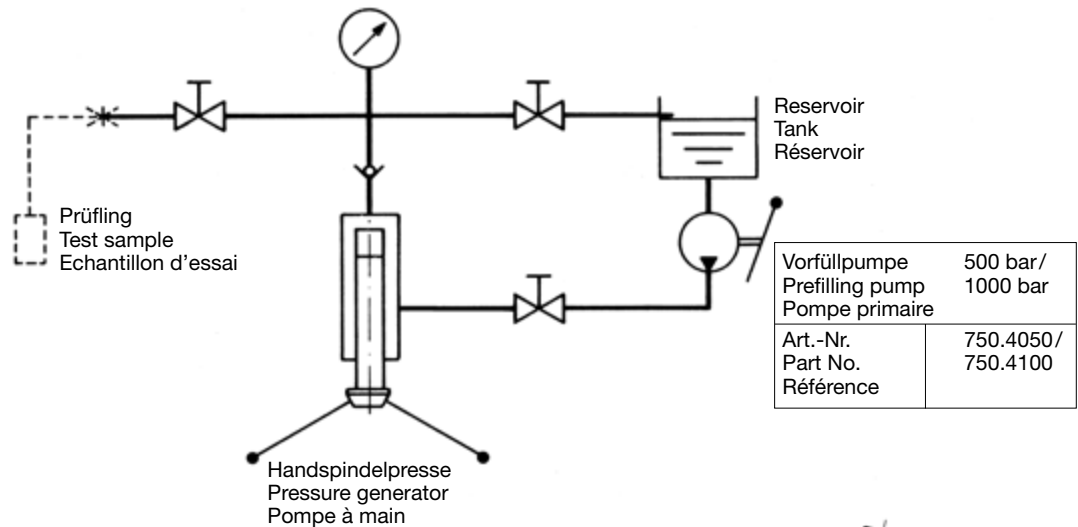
Reservoir
Tank
Réservoir

Prüfling
Test sample
Echantillon d'essai

| Vorfüllpumpe<br>Prefilling pump<br>Pompe primaire | 500 bar/<br>1000 bar |
|---|---|
| Art.-Nr.<br>Part No.<br>Référence | 750.4050/<br>750.4100 |

Handspindelpresse
Pressure generator
Pompe à main